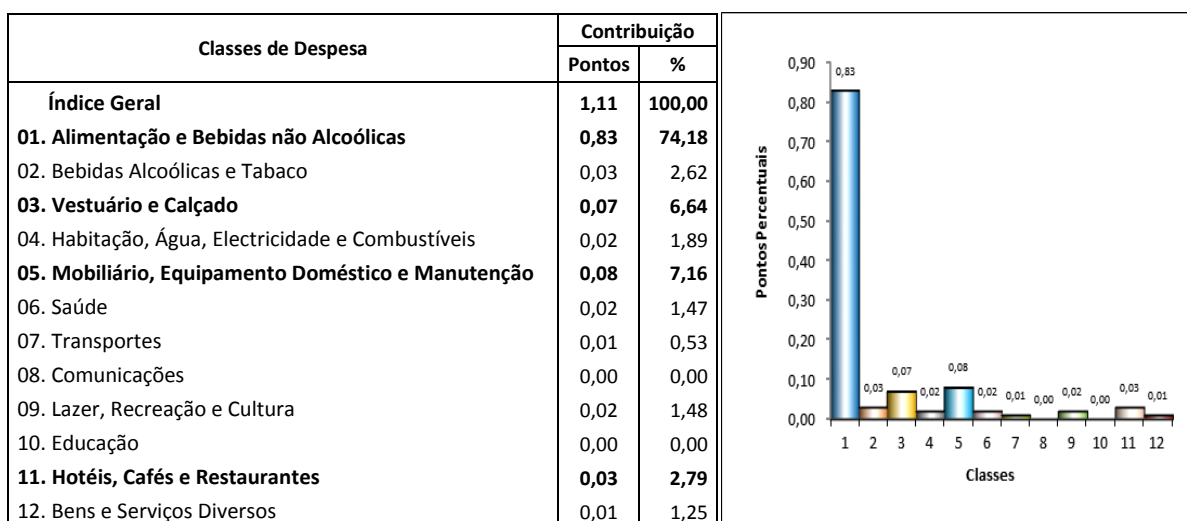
| Classes de Despesa | Contribuição Pontos | Contribuição % |
|---|---|---|
| **Índice Geral** | **1,11** | **100,00** |
| **01. Alimentação e Bebidas não Alcoólicas** | **0,83** | **74,18** |
| 02. Bebidas Alcoólicas e Tabaco | 0,03 | 2,62 |
| **03. Vestuário e Calçado** | **0,07** | **6,64** |
| 04. Habitação, Água, Electricidade e Combustíveis | 0,02 | 1,89 |
| **05. Mobiliário, Equipamento Doméstico e Manutenção** | **0,08** | **7,16** |
| 06. Saúde | 0,02 | 1,47 |
| 07. Transportes | 0,01 | 0,53 |
| 08. Comunicações | 0,00 | 0,00 |
| 09. Lazer, Recreação e Cultura | 0,02 | 1,48 |
| 10. Educação | 0,00 | 0,00 |
| **11. Hotéis, Cafés e Restaurantes** | **0,03** | **2,79** |
| 12. Bens e Serviços Diversos | 0,01 | 1,25 |

Pontos Percentuais
0,90
0,80
0,70
0,60
0,50
0,40
0,30
0,20
0,10
0,00

0,83 0,03 0,07 0,02 0,08 0,02 0,01 0,00 0,02 0,00 0,03 0,01

1 2 3 4 5 6 7 8 9 10 11 12
Classes